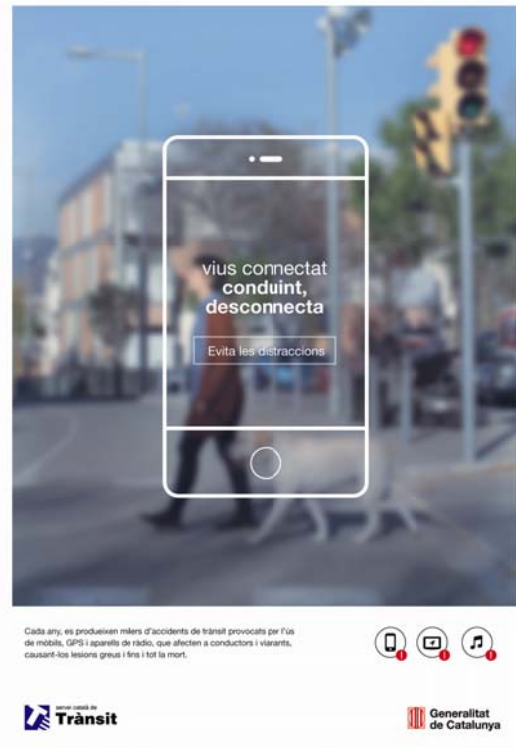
vius connectat
conduint,
desconnecta

Evita les distraccions

Cada any, es produeixen milers d'accidents de trànsit provocats per l'ús de mòbils, GPS i aparells de ràdio, que afecten a conductors i vianants, causant-los lesions greus i fins i tot la mort.

servei català de
Trànsit

Generalitat
de Catalunya